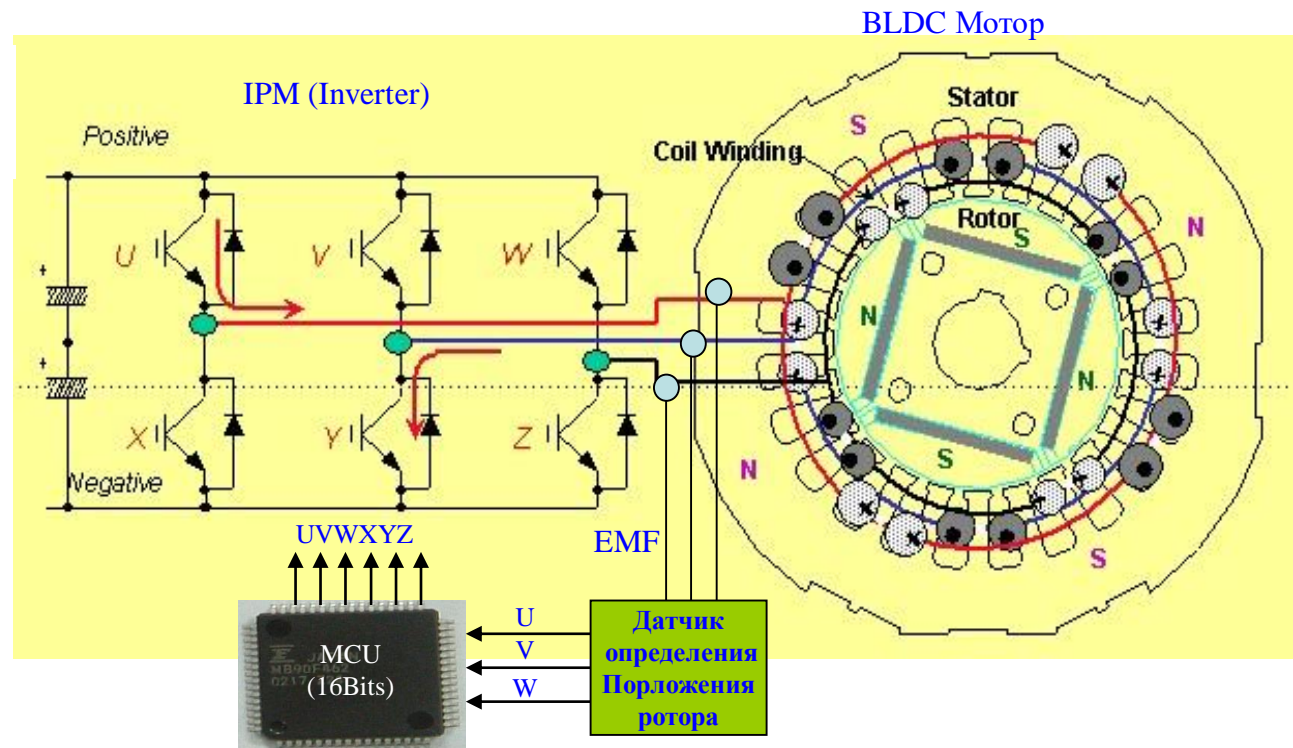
BLDC Мотор

IPM (Inverter)

Positive

Stator

S

Coil Winding

Rotor

S

N

U

V

W

N

N

X

Y

Z

N

S

Negative

S

UVWXYZ

EMF

MCU
(16Bits)

MB90F462
0217

U

V

W

Датчик определения Порложения ротора